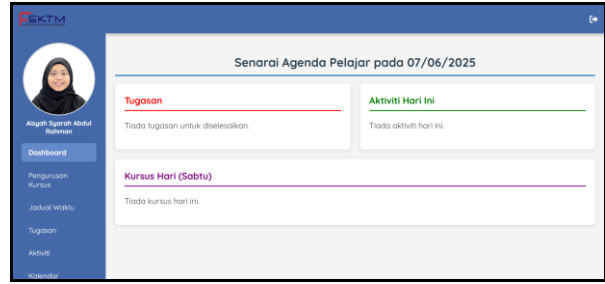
ESKTM

Aisyah Syarah Abdul Rahman

Dashboard

Pengurusan Kursus

Jadual Waktu

Tugasan

Aktiviti

Kalendar

Senarai Agenda Pelajar pada 07/06/2025

Tugasan

Tiada tugasan untuk diselesaikan.

Aktiviti Hari Ini

Tiada aktiviti hari ini.

Kursus Hari (Sabtu)

Tiada kursus hari ini.